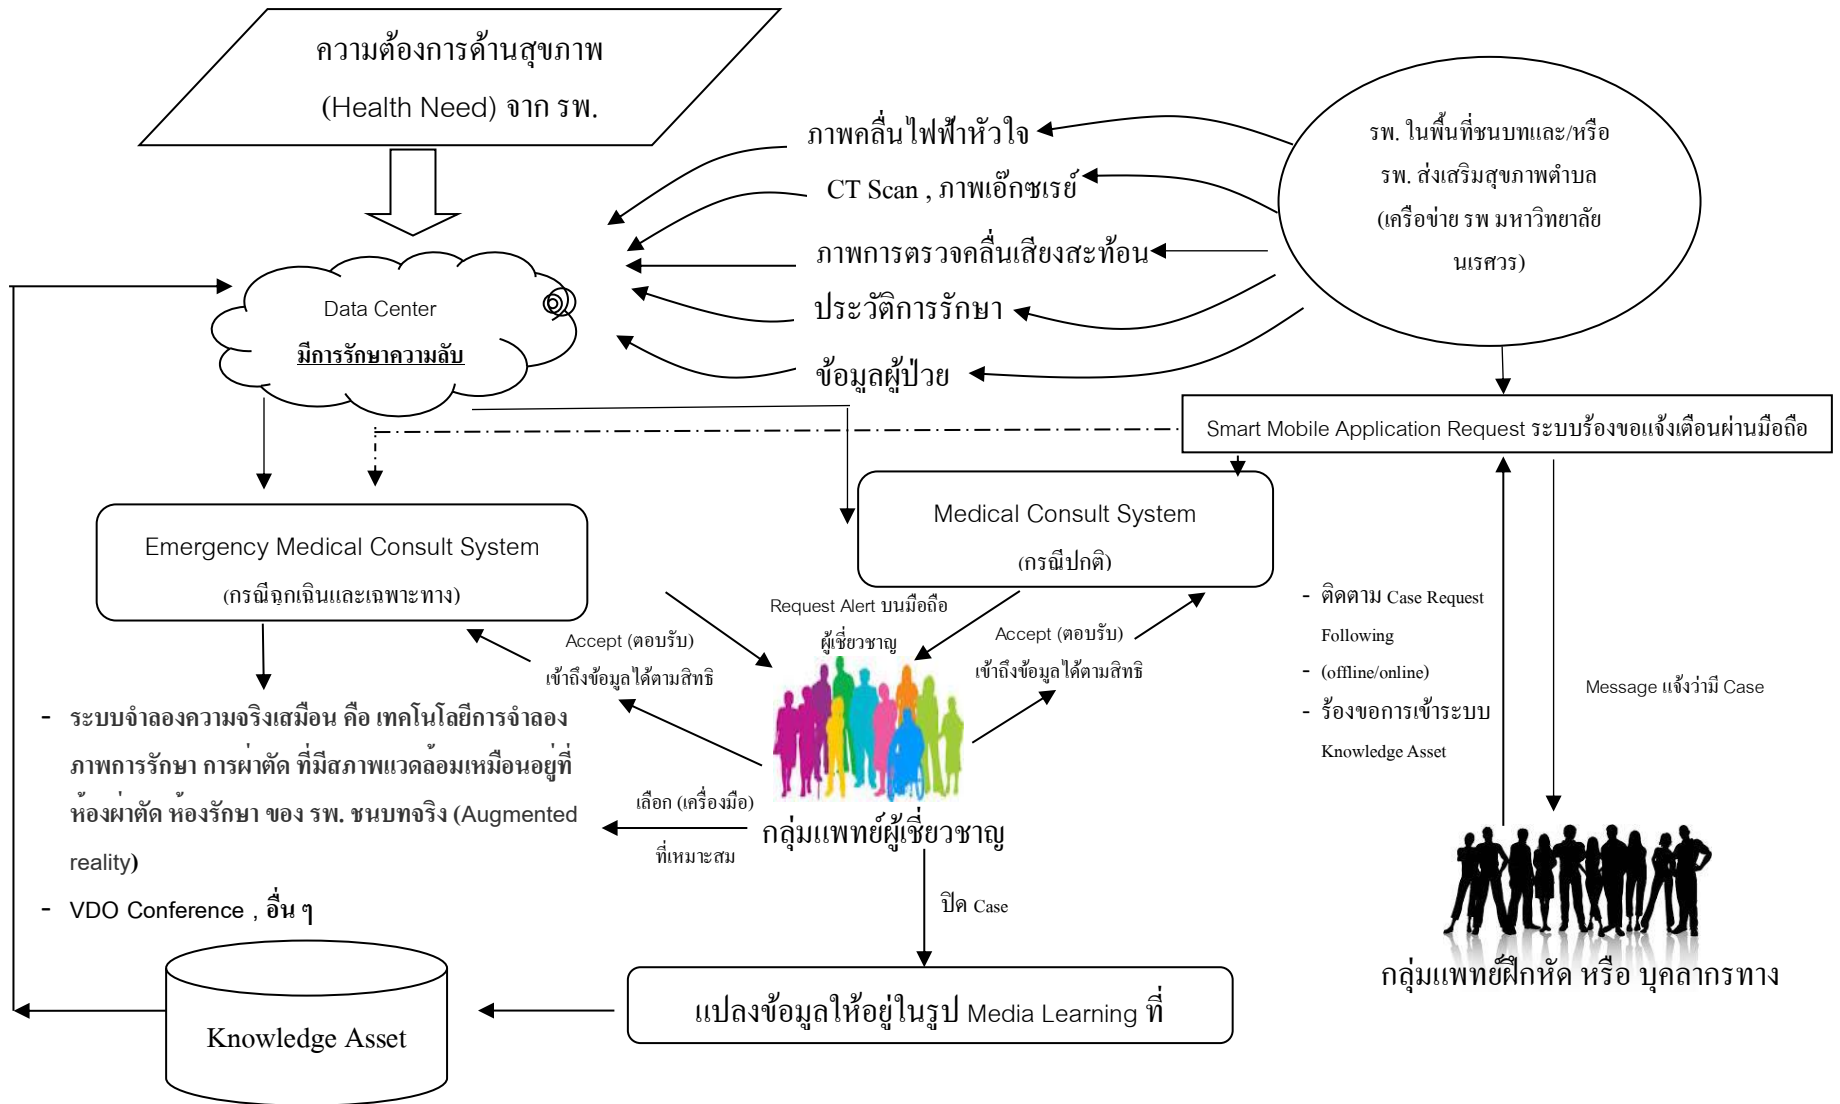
ความต้องการด้านสุขภาพ

(Health Need) จาก รพ.

ภาพคลื่นไฟฟ้าหัวใจ

CT Scan , ภาพเอ๊กซเรย์

ภาพการตรวจคลื่นเสียงสะท้อน

ประวัติการรักษา

ข้อมูลผู้ป่วย

รพ. ในพื้นที่ชนบทและ/หรือ รพ. ส่งเสริมสุขภาพตำบล (เครือข่าย รพ มหาวิทยาลัยนเรศวร)

Data Center

มีการรักษาความลับ

Smart Mobile Application Request ระบบร้องขอแจ้งเตือนผ่านมือถือ

Emergency Medical Consult System

(กรณีฉุกเฉินและเฉพาะทาง)

Medical Consult System

(กรณีปกติ)

Request Alert บนมือถือ

ผู้เชี่ยวชาญ

Accept (ตอบรับ)

เข้าถึงข้อมูลได้ตามสิทธิ

Accept (ตอบรับ)

เข้าถึงข้อมูลได้ตามสิทธิ

- ติดตาม Case Request Following

- (offline/online)

- ร้องขอการเข้าระบบ Knowledge Asset

Message แจ้งว่ามี Case

- ระบบจำลองความจริงเสมือน คือ เทคโนโลยีการจำลองภาพการรักษา การผ่าตัด ที่มีสภาพแวดล้อมเหมือนอยู่ที่ห้องผ่าตัด ห้องรักษา ของ รพ. ชนบทจริง (Augmented reality)

- VDO Conference , อื่น ๆ

เลือก (เครื่องมือ)

ที่เหมาะสม

กลุ่มแพทย์ผู้เชี่ยวชาญ

ปิด Case

กลุ่มแพทย์ฝึกหัด หรือ บุคลากรทาง

Knowledge Asset

แปลงข้อมูลให้อยู่ในรูป Media Learning ที่